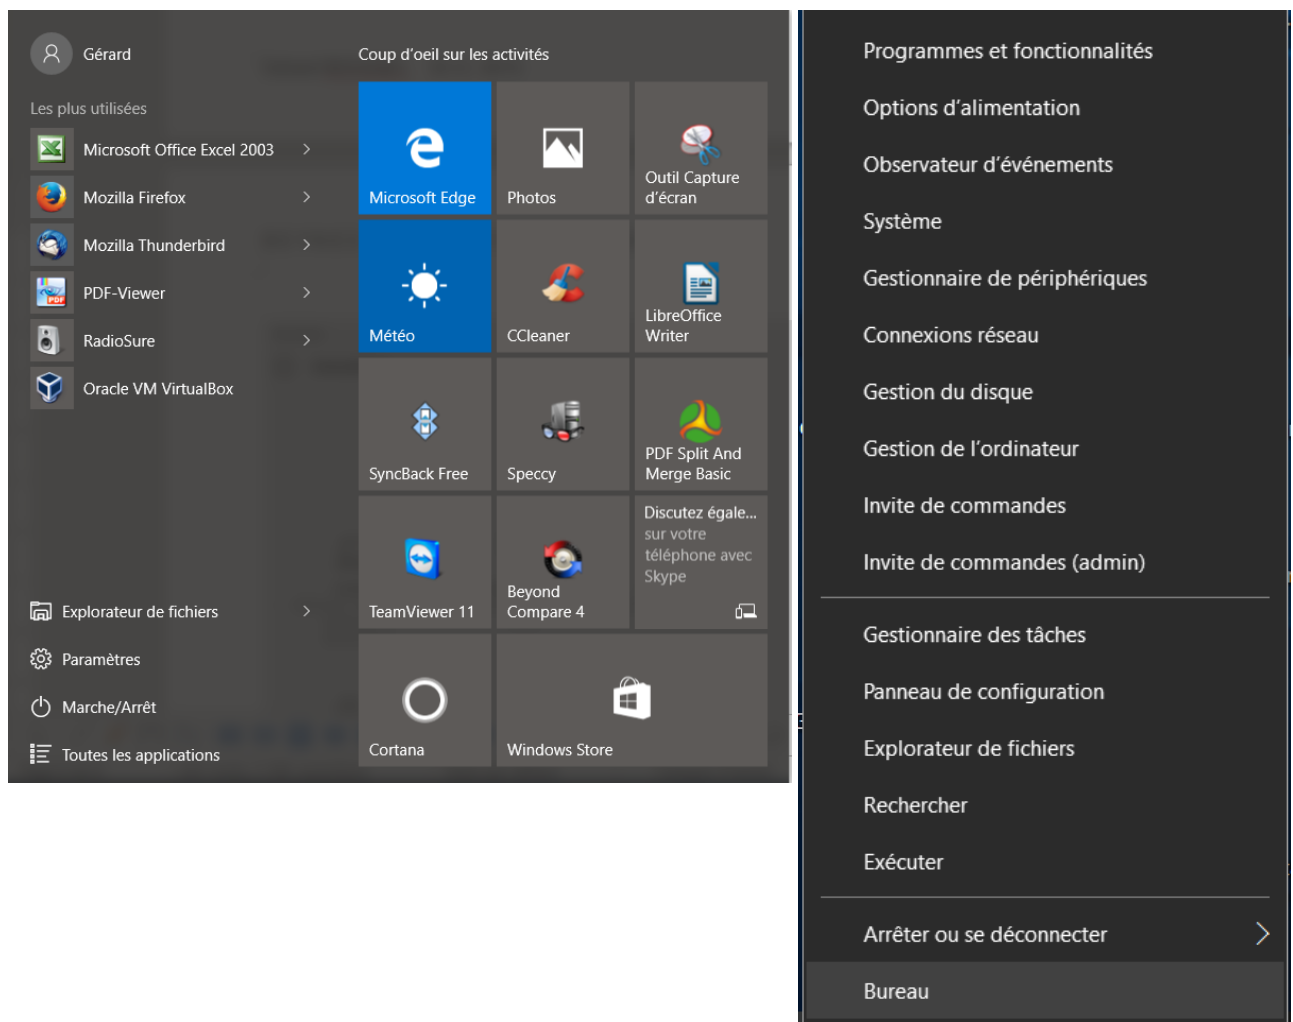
Gérard

Les plus utilisées

Microsoft Office Excel 2003

Mozilla Firefox

Mozilla Thunderbird

PDF-Viewer

RadioSure

Oracle VM VirtualBox

Explorateur de fichiers

Paramètres

Marche/Arrêt

Toutes les applications

Coup d'oeil sur les activités

Microsoft Edge

Photos

Outil Capture d'écran

Météo

CCleaner

LibreOffice Writer

SyncBack Free

Speccy

PDF Split And Merge Basic

TeamViewer 11

Beyond Compare 4

Discutez égale... sur votre téléphone avec Skype

Cortana

Windows Store

Programmes et fonctionnalités

Options d'alimentation

Observateur d'événements

Système

Gestionnaire de périphériques

Connexions réseau

Gestion du disque

Gestion de l'ordinateur

Invite de commandes

Invite de commandes (admin)

Gestionnaire des tâches

Panneau de configuration

Explorateur de fichiers

Rechercher

Exécuter

Arrêter ou se déconnecter

Bureau